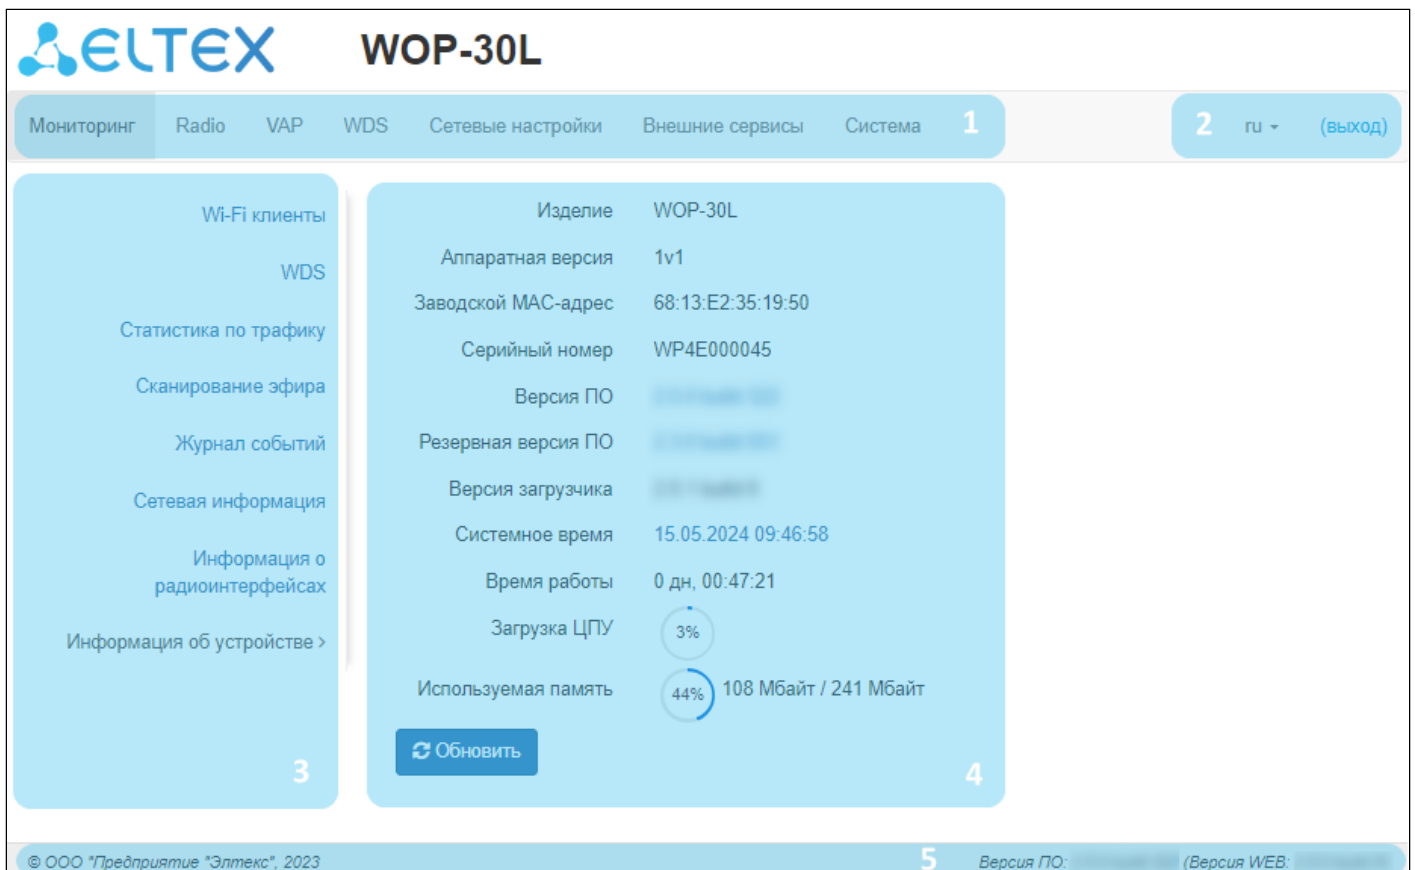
ELTEX WOP-30L

Мониторинг Radio VAP WDS Сетевые настройки Внешние сервисы Система 1

2 ru (выход)

Wi-Fi клиенты
WDS
Статистика по трафику
Сканирование эфира
Журнал событий
Сетевая информация
Информация о радиоинтерфейсах
Информация об устройстве ›
3

Изделие WOP-30L
Аппаратная версия 1v1
Заводской MAC-адрес 68:13:E2:35:19:50
Серийный номер WP4E000045
Версия ПО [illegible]
Резервная версия ПО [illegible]
Версия загрузчика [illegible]
Системное время 15.05.2024 09:46:58
Время работы 0 дн, 00:47:21
Загрузка ЦПУ 3%
Используемая память 44% 108 Мбайт / 241 Мбайт
Обновить
4

© ООО "Предприятие "Элтекс", 2023 5 Версия ПО: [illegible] (Версия WEB: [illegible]